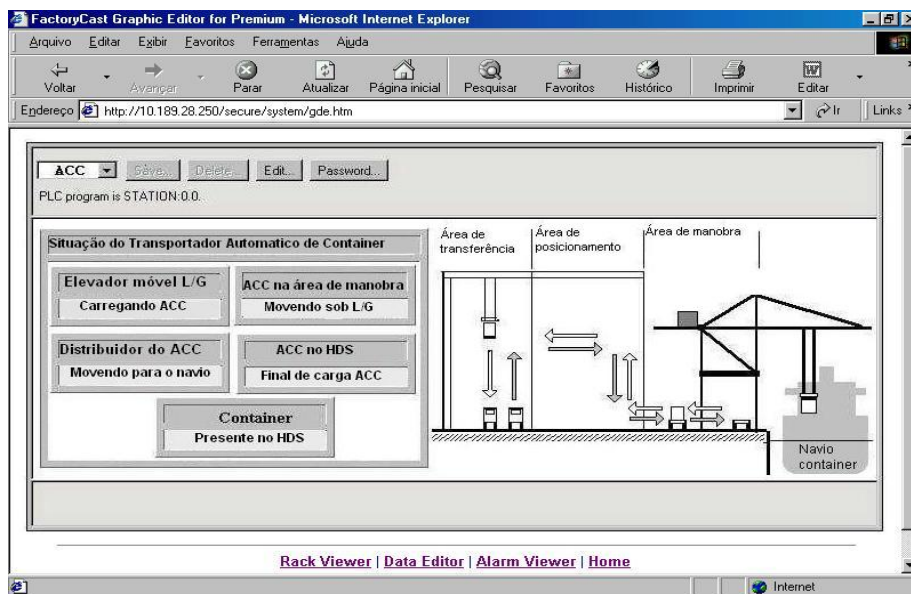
FactoryCast Graphic Editor for Premium - Microsoft Internet Explorer

Arquivo Editar Exibir Favoritos Ferramentas Ajuda

Voltar Avançar Parar Atualizar Página inicial Pesquisar Favoritos Histórico Imprimir Editar

Endereço http://10.189.28.250/secure/system/gde.htm Ir Links

ACC Save... Delete Edit... Password...

PLC program is STATION:0.0.

Situação do Transportador Automatico de Container

Elevador móvel L/G

Carregando ACC

ACC na área de manobra

Movendo sob L/G

Distribuidor do ACC

Movendo para o navio

ACC no HDS

Final de carga ACC

Container

Presente no HDS

Área de transferência

Área de posicionamento

Área de manobra

Navio container

Rack Viewer | Data Editor | Alarm Viewer | Home

Internet